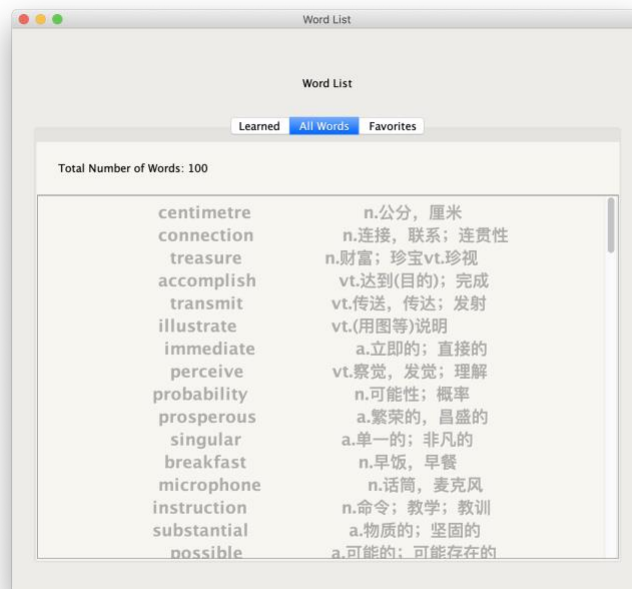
Word List

Word List

Learned | All Words | Favorites

Total Number of Words: 100

| | |
|---|---|
| centimetre | n.公分，厘米 |
| connection | n.连接，联系；连贯性 |
| treasure | n.财富；珍宝vt.珍视 |
| accomplish | vt.达到(目的)；完成 |
| transmit | vt.传送，传达；发射 |
| illustrate | vt.(用图等)说明 |
| immediate | a.立即的；直接的 |
| perceive | vt.察觉，发觉；理解 |
| probability | n.可能性；概率 |
| prosperous | a.繁荣的，昌盛的 |
| singular | a.单一的；非凡的 |
| breakfast | n.早饭，早餐 |
| microphone | n.话筒，麦克风 |
| instruction | n.命令；教学；教训 |
| substantial | a.物质的；坚固的 |
| possible | a.可能的；可能存在的 |